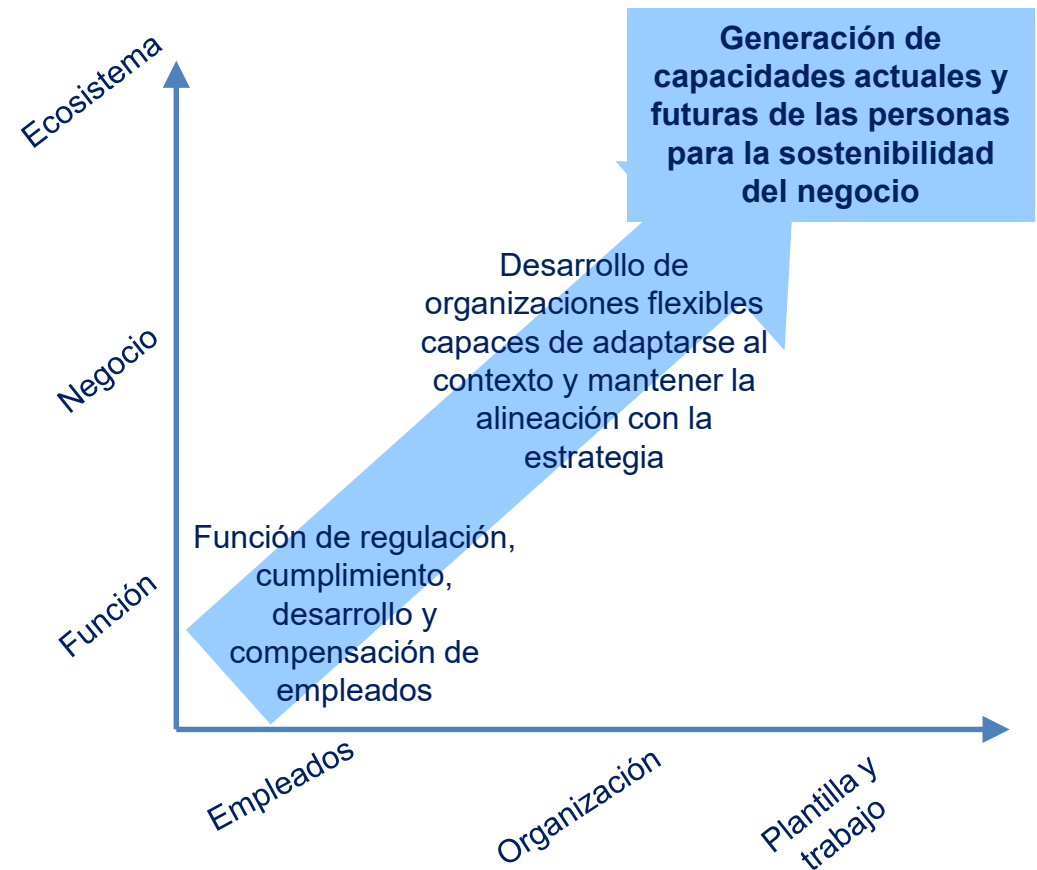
Generación de capacidades actuales y futuras de las personas para la sostenibilidad del negocio

Ecosistema

Desarrollo de organizaciones flexibles capaces de adaptarse al contexto y mantener la alineación con la estrategia

Negocio

Función de regulación, cumplimiento, desarrollo y compensación de empleados

Función

Empleados

Organización

Plantilla y trabajo